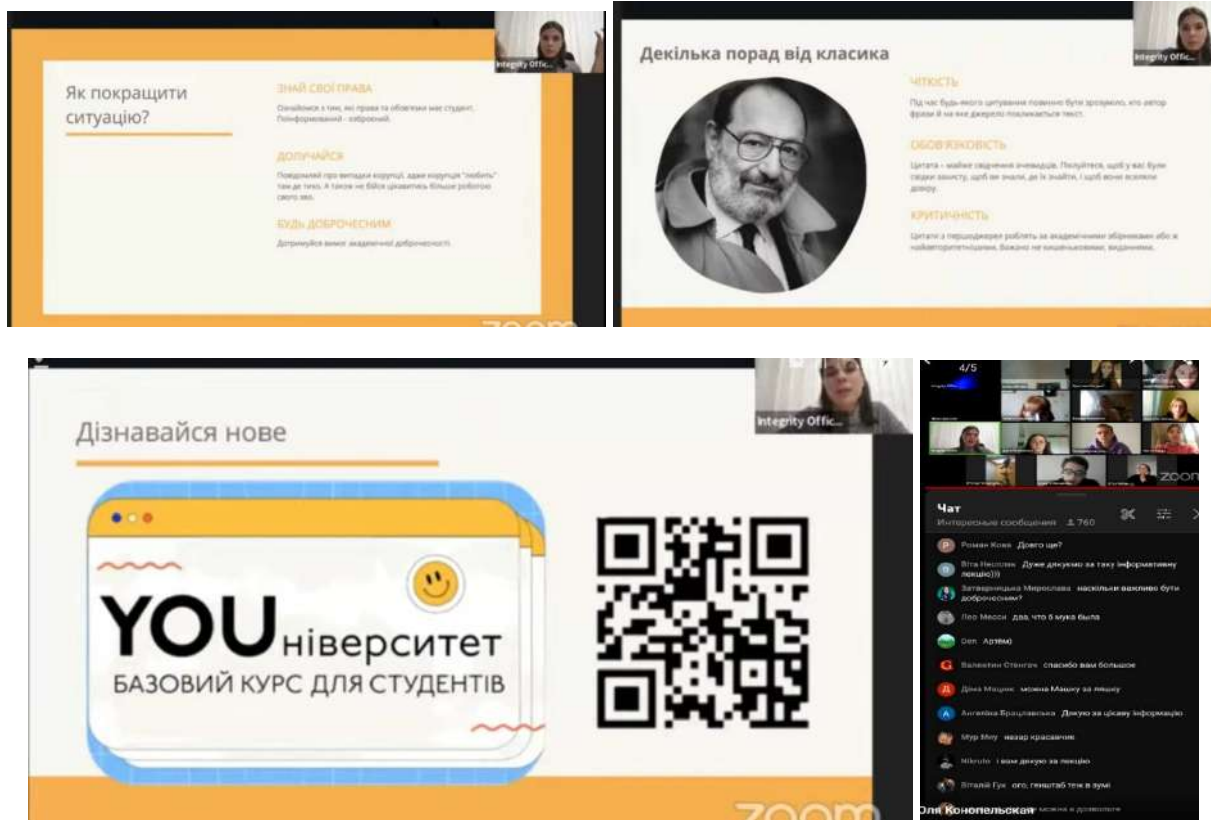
Integrity Offic...

Як покращити ситуацію?

ЗНАЙ СВОЇ ПРАВА

Ознайомся з тим, які права та обов'язки має студент. Поінформований - озброєний.

ДОЛУЧАЙСЯ

Повідомляй про випадки корупції, адже корупція "любить" таке де тихо. А також не бійся цікавитись більше роботою свого ЗВО.

БУДЬ ДОБРОЧЕСНИМ

Дотримуйся вимог академічної доброчесності.

zoom

Integrity Offic...

Декілька порад від класика

ЧІТКІСТЬ

Під час будь-якого цитування повинно бути зрозуміло, хто автор фрази й на яке джерело посилається текст.

ОБОВ'ЯЗКОВІСТЬ

Цитата – майже свідчення очевидця. Полюйтеся, щоб у вас були свідки захисту, щоб ви знали, де їх знайти, і щоб вони всіляко довіру.

КРИТИЧНІСТЬ

Цитати з першоджерел робіть за академічними збірниками або ж найавторитетнішими. Божевно не кишеньковими, виданнями.

Integrity Offic...

Дізнавайся нове

YOUніверситет
БАЗОВИЙ КУРС ДЛЯ СТУДЕНТІВ

zoom

4/5

zoom

Чат
Интересные сообщения 760

Роман Кова Довго це?
Віта Несолик Дуже дякуємо за таку інформативну лекцію)))
Затварницька Мирослава наскільки важливо бути доброчесним?
Лео Месси два, что б мука была
Den Артемо
Валентин Стенгач спасибо вам большое
Діма Мацик можна Машку за лекцію
Ангеліна Брацлавська Дякую за цікаву інформацію
Мур Мур назар красавчик
Nikruto і вам дякую за лекцію
Віталій Гук ого, генштаб теж в зумі
Оля Конопельская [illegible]